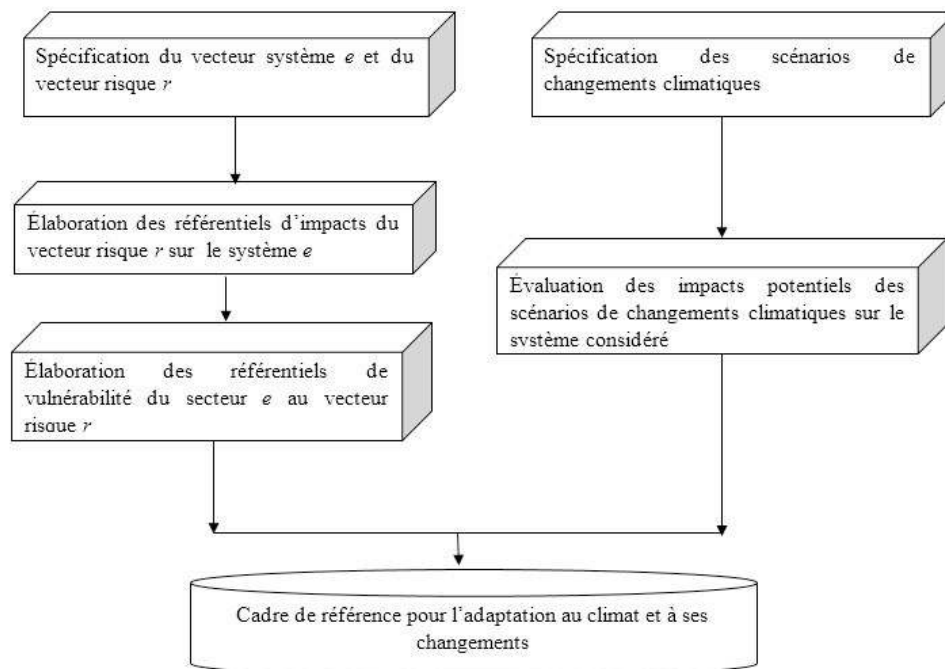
Spécification du vecteur système $e$ et du vecteur risque $r$

Élaboration des référentiels d'impacts du vecteur risque $r$ sur le système $e$

Élaboration des référentiels de vulnérabilité du secteur $e$ au vecteur risque $r$

Spécification des scénarios de changements climatiques

Évaluation des impacts potentiels des scénarios de changements climatiques sur le système considéré

Cadre de référence pour l'adaptation au climat et à ses changements